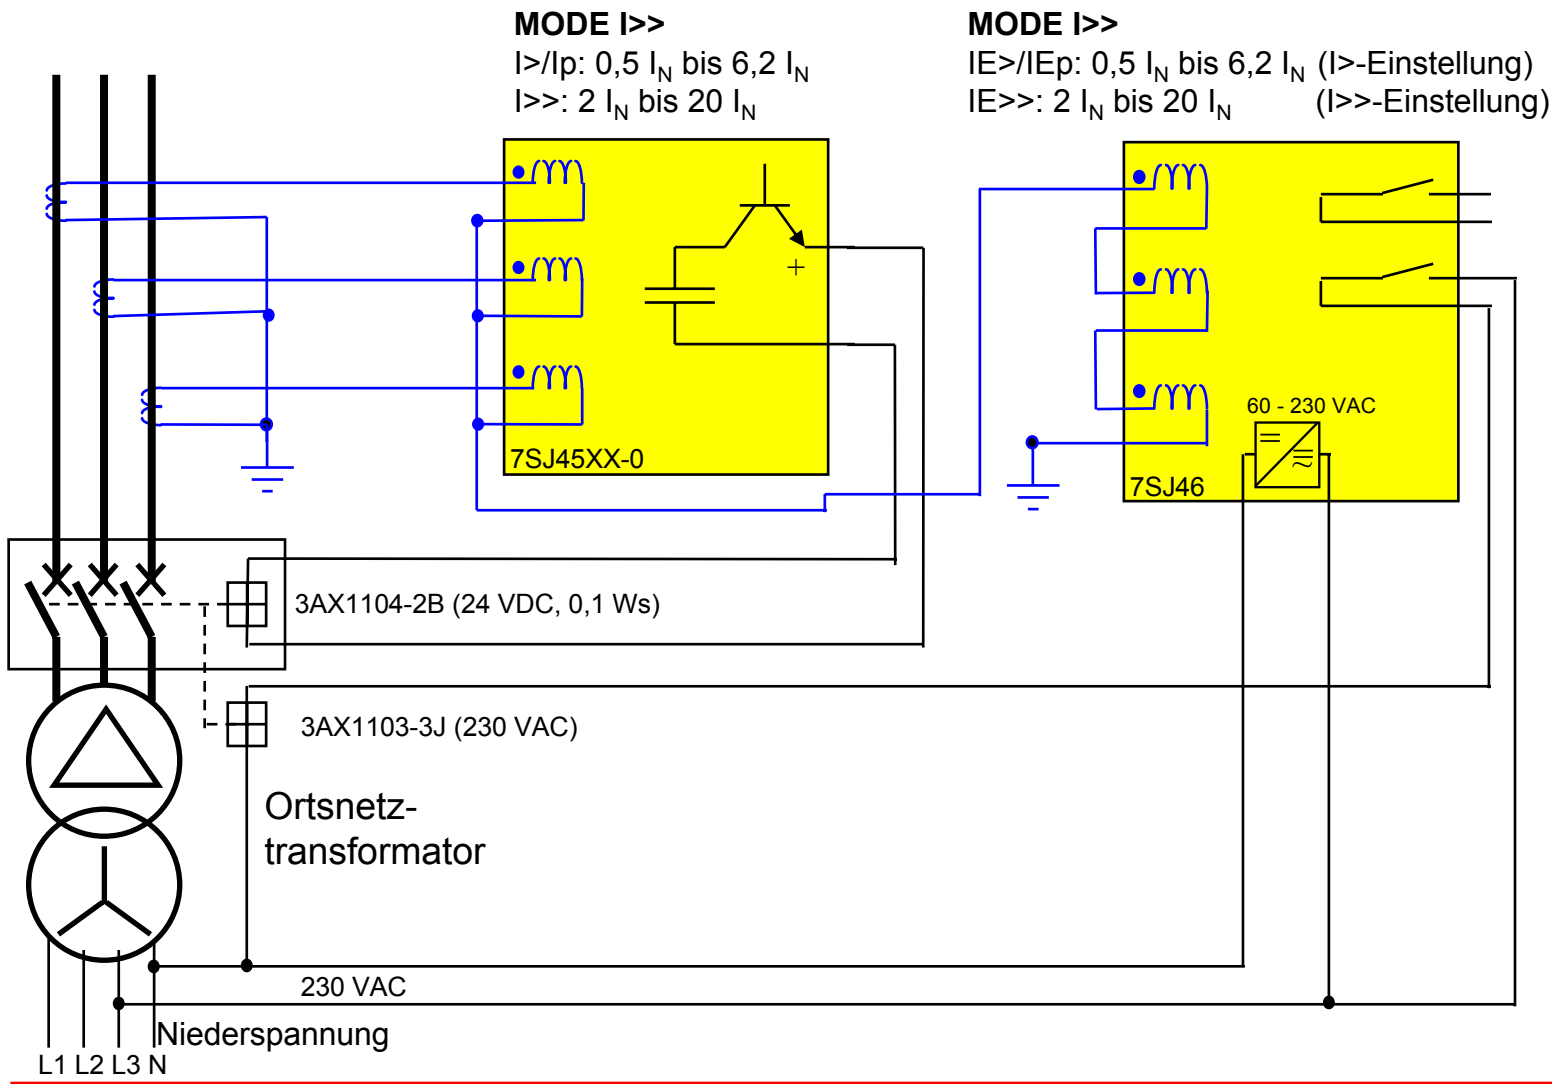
**MODE I>>**
I>/Ip: 0,5 $I_N$ bis 6,2 $I_N$
I>>: 2 $I_N$ bis 20 $I_N$

**MODE I>>**
IE>/IEp: 0,5 $I_N$ bis 6,2 $I_N$ (I>-Einstellung)
IE>>: 2 $I_N$ bis 20 $I_N$ (I>>-Einstellung)

+

7SJ45XX-0

60 - 230 VAC

7SJ46

3AX1104-2B (24 VDC, 0,1 Ws)

3AX1103-3J (230 VAC)

Ortsnetztransformator

230 VAC

Niederspannung

L1 L2 L3 N